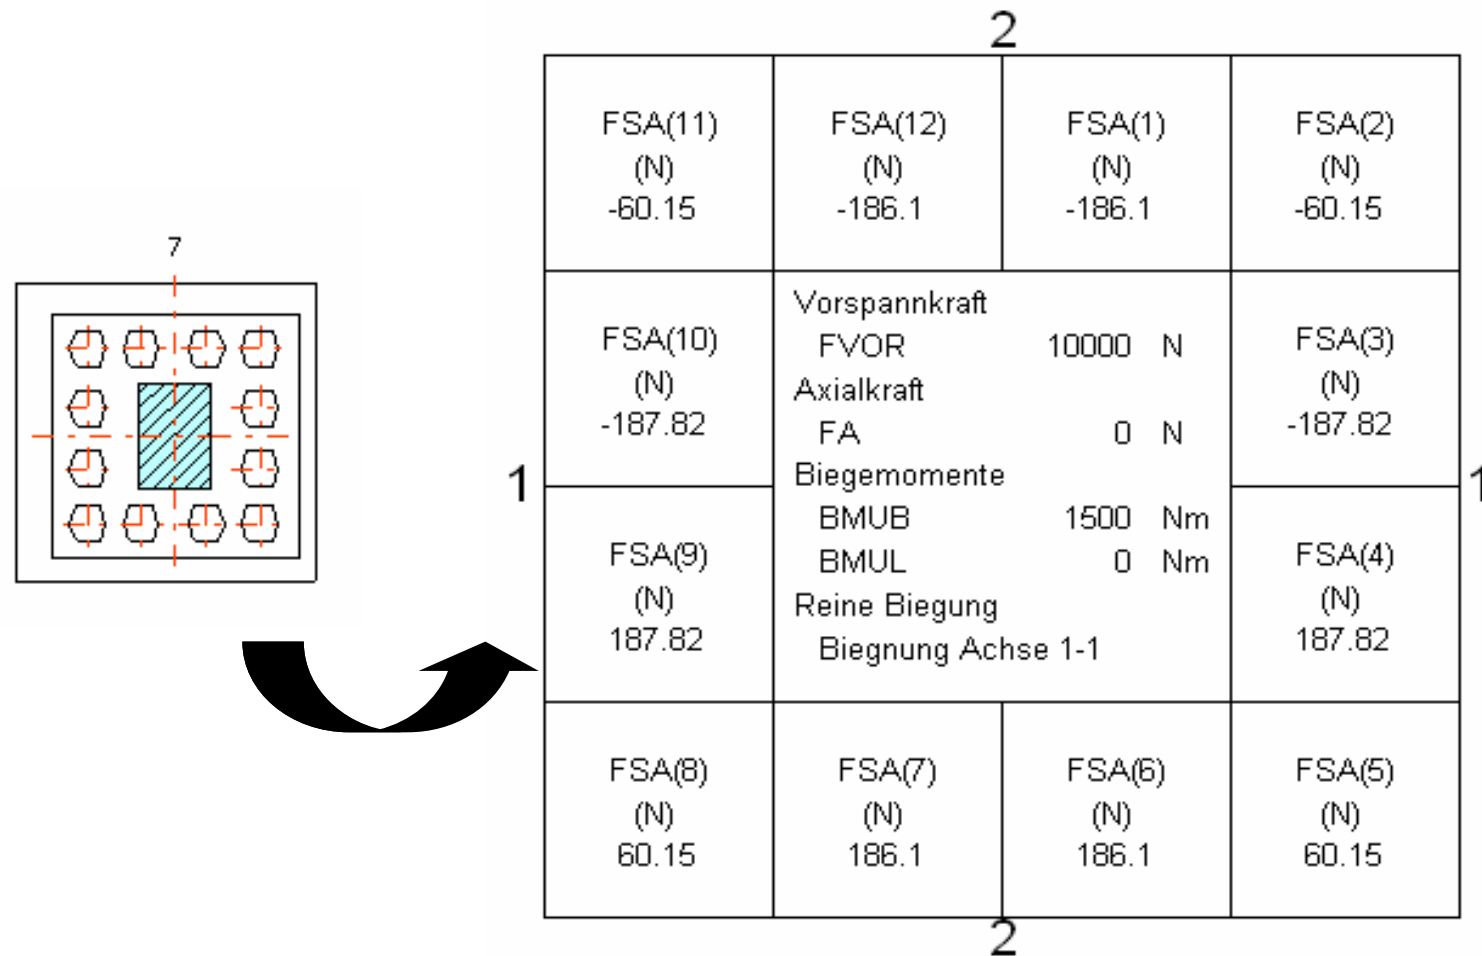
7

2

| FSA(11) (N) -60.15 | FSA(12) (N) -186.1 | FSA(1) (N) -186.1 | FSA(2) (N) -60.15 |
|---|---|---|---|
| FSA(10) (N) -187.82 | Vorspannkraft FVOR 10000 N Axialkraft FA 0 N | | FSA(3) (N) -187.82 |
| FSA(9) (N) 187.82 | Biegemomente BMUB 1500 Nm BMUL 0 Nm Reine Biegung Biegnung Achse 1-1 | | FSA(4) (N) 187.82 |
| FSA(8) (N) 60.15 | FSA(7) (N) 186.1 | FSA(6) (N) 186.1 | FSA(5) (N) 60.15 |

1

1

2